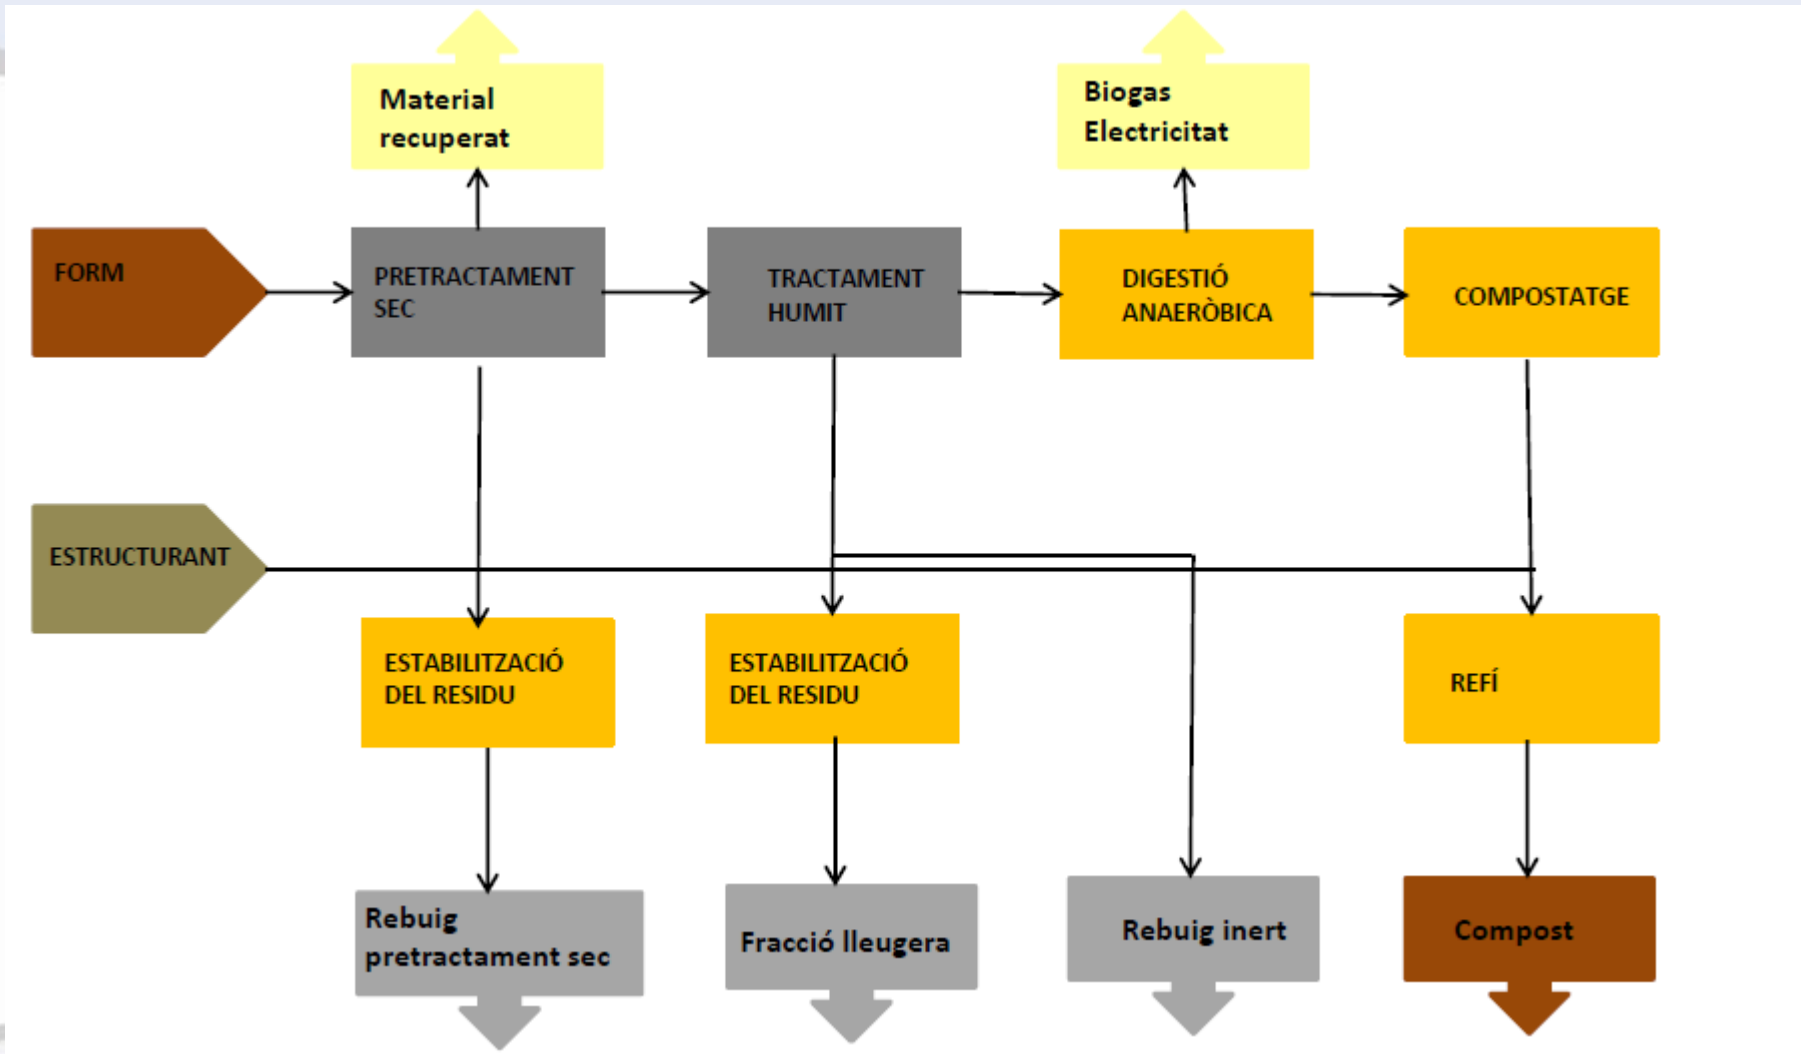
Material recuperat

Biogas
Electricitat

FORM

PRETRACTAMENT SEC

TRACTAMENT HUMIT

DIGESTIÓ ANAERÒBICA

COMPOSTATGE

ESTRUCTURANT

ESTABILITZACIÓ DEL RESIDU

ESTABILITZACIÓ DEL RESIDU

REFÍ

Rebuig pretractament sec

Fracció lleugera

Rebuig inert

Compost